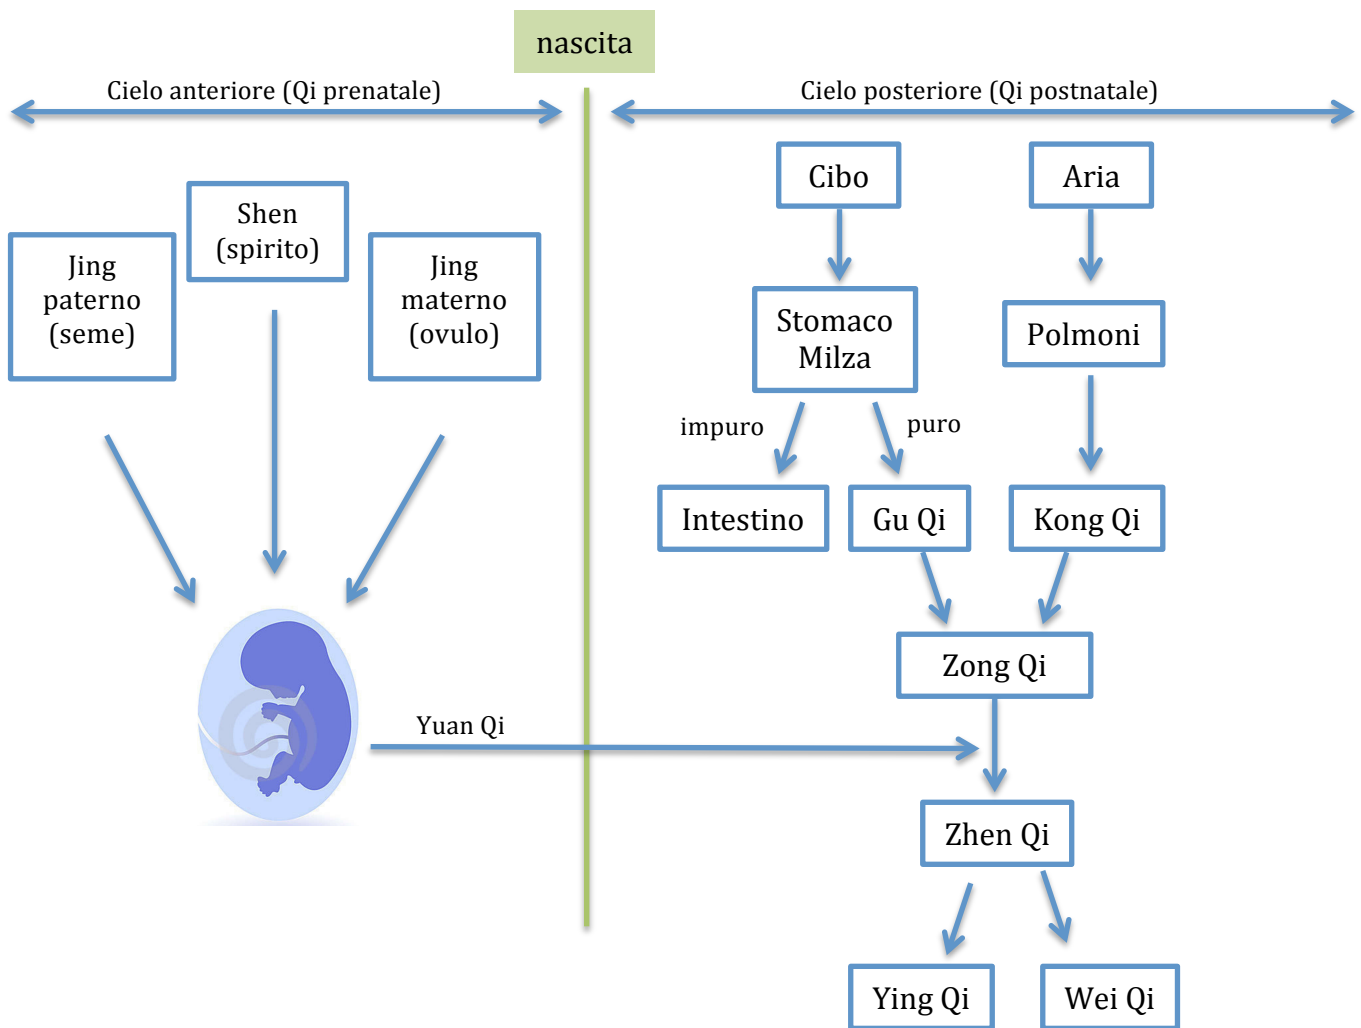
nascita

Cielo anteriore (Qi prenatale)

Cielo posteriore (Qi postnatale)

Jing paterno (seme)

Shen (spirito)

Jing materno (ovulo)

Yuan Qi

Cibo

Aria

Stomaco Milza

Polmoni

impuro

puro

Intestino

Gu Qi

Kong Qi

Zong Qi

Zhen Qi

Ying Qi

Wei Qi